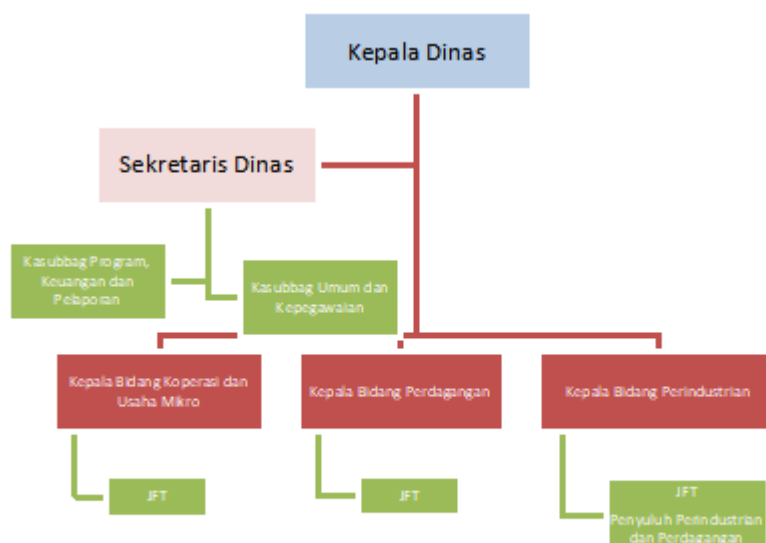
Kepala Dinas

Sekretaris Dinas

Kasubbag Program, Keuangan dan Pelaporan

Kasubbag Umum dan Kepegawaian

Kepala Bidang Koperasi dan Usaha Mikro

Kepala Bidang Perdagangan

Kepala Bidang Perindustrian

JFT

JFT

JFT

Penyuluh Perindustrian dan Perdagangan